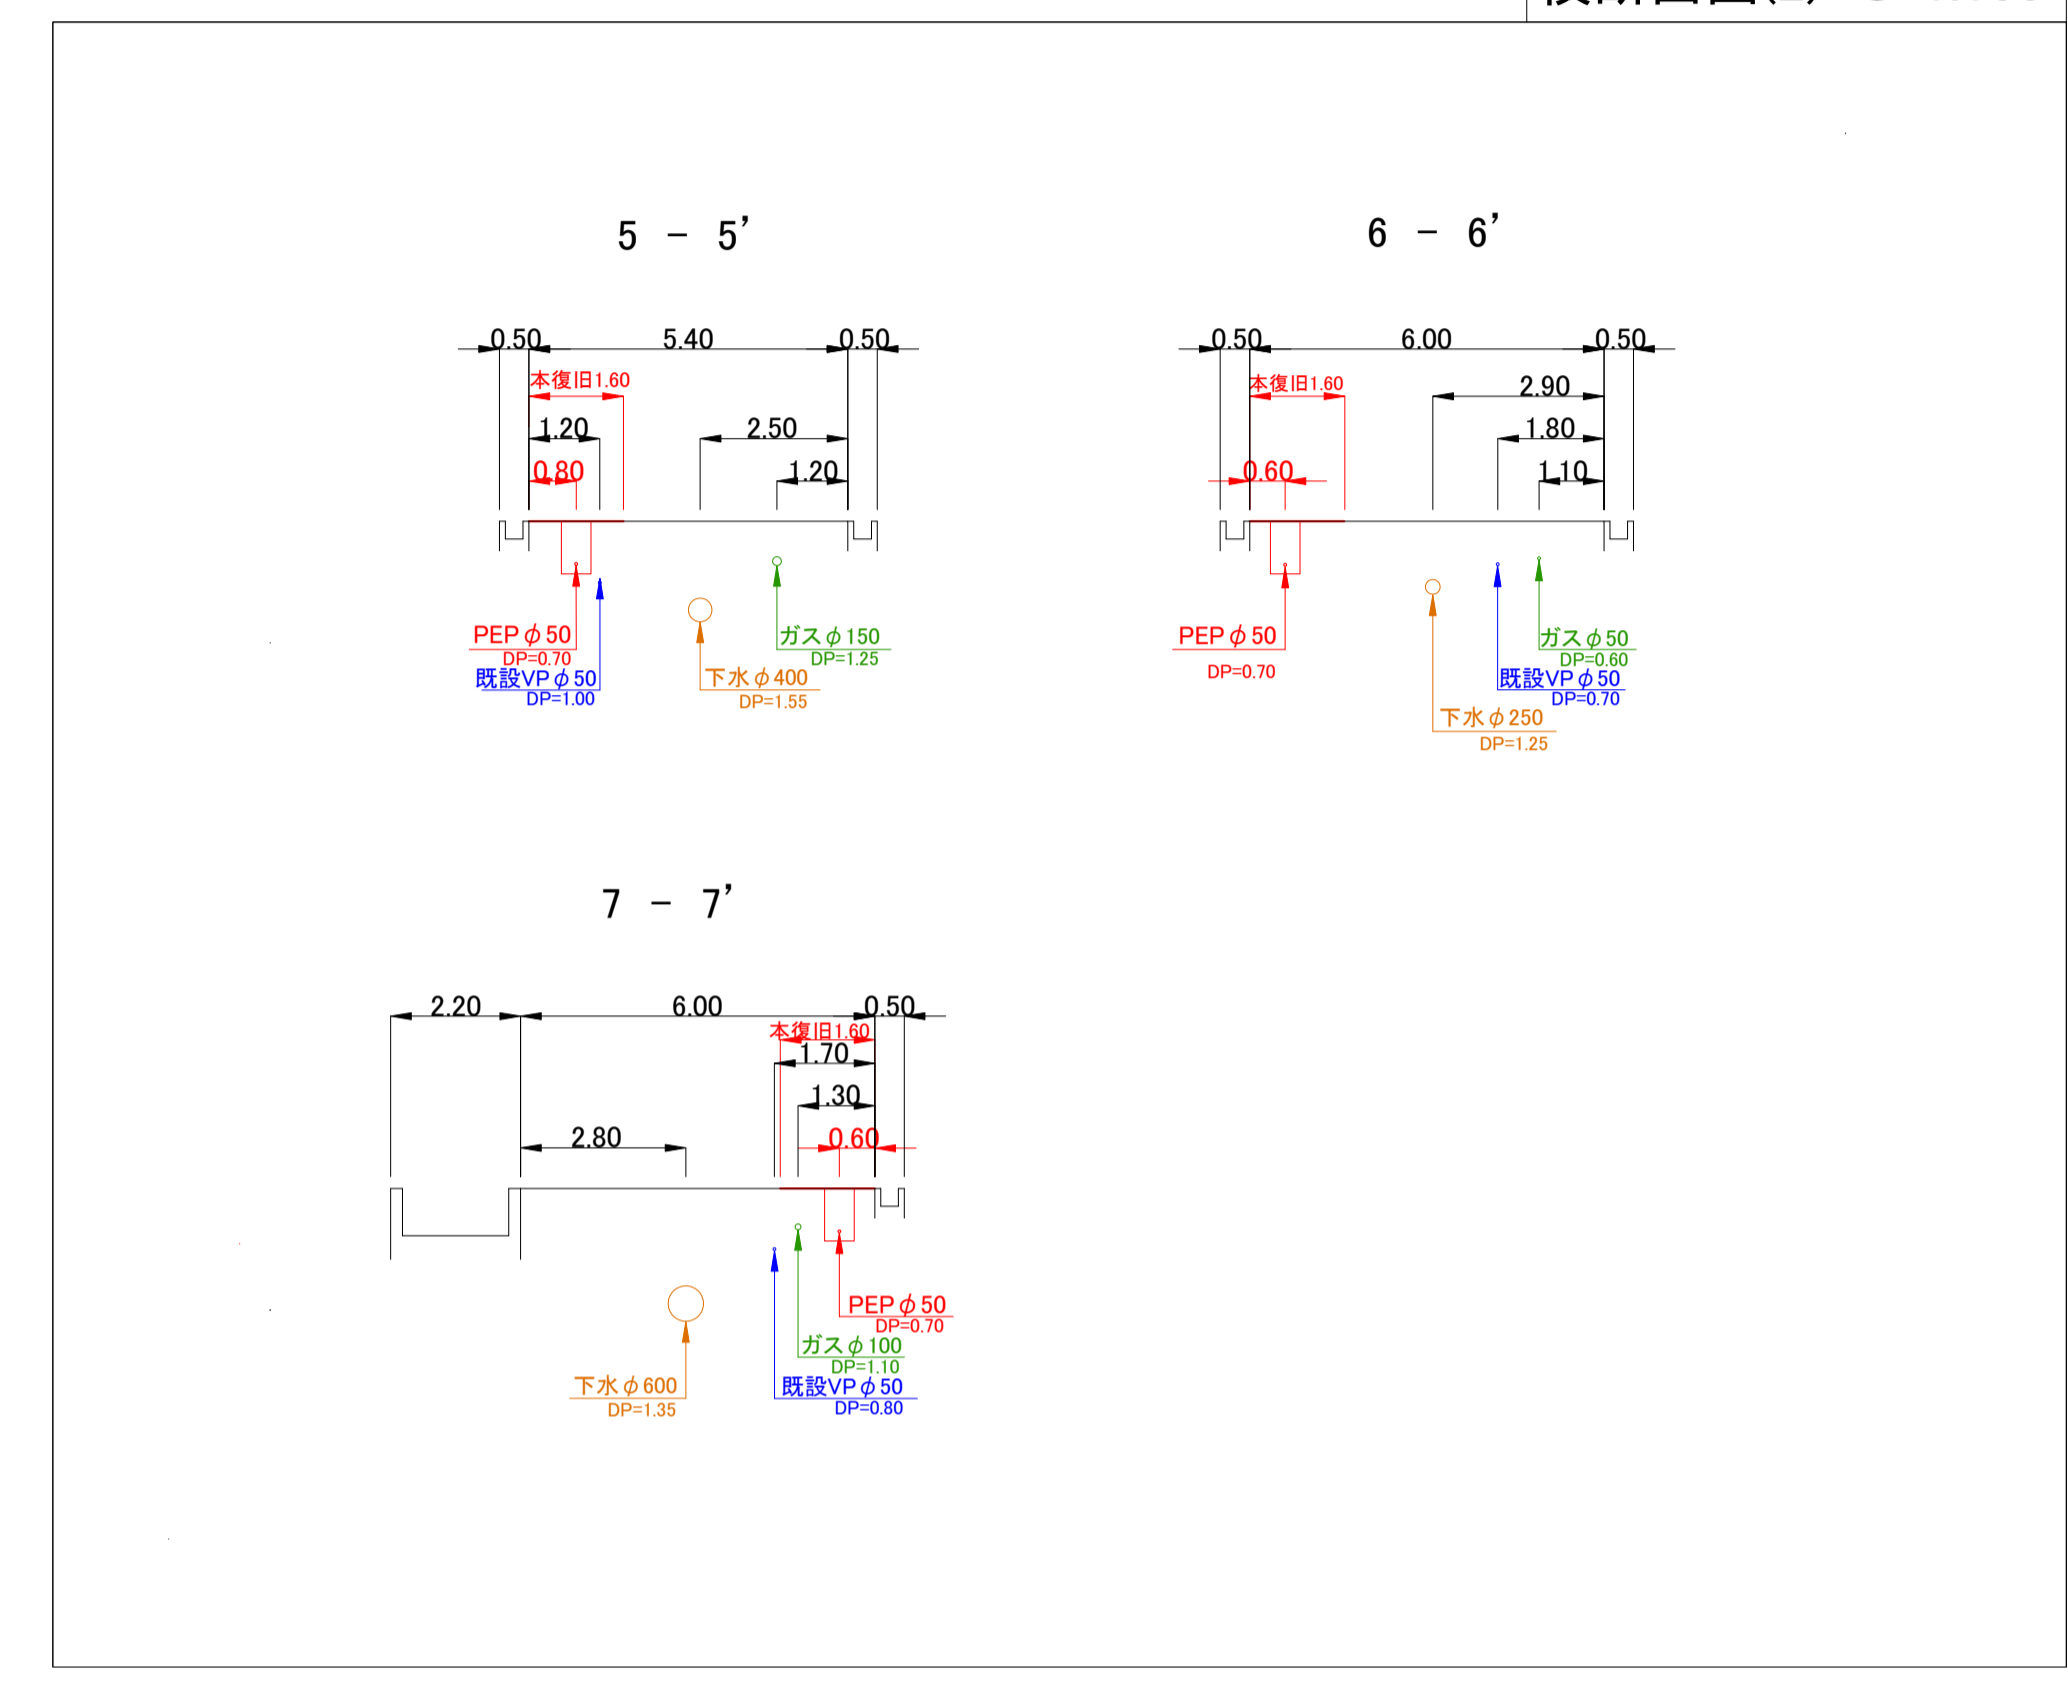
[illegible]

5 － 5’

0.50 5.40 0.50

本復旧1.60

1.20

2.50

0.80

1.20

PEP $\phi$ 50
DP=0.70

既設VP $\phi$ 50
DP=1.00

下水 $\phi$ 400
DP=1.55

ガス $\phi$ 150
DP=1.25

6 － 6’

0.50 6.00 0.50

本復旧1.60

2.90

1.80

0.60

1.10

PEP $\phi$ 50
DP=0.70

ガス $\phi$ 50
DP=0.60

既設VP $\phi$ 50
DP=0.70

下水 $\phi$ 250
DP=1.25

7 － 7’

2.20 6.00 0.50

本復旧1.60

1.70

1.30

2.80

0.60

PEP $\phi$ 50
DP=0.70

ガス $\phi$ 100
DP=1.10

既設VP $\phi$ 50
DP=0.80

下水 $\phi$ 600
DP=1.35